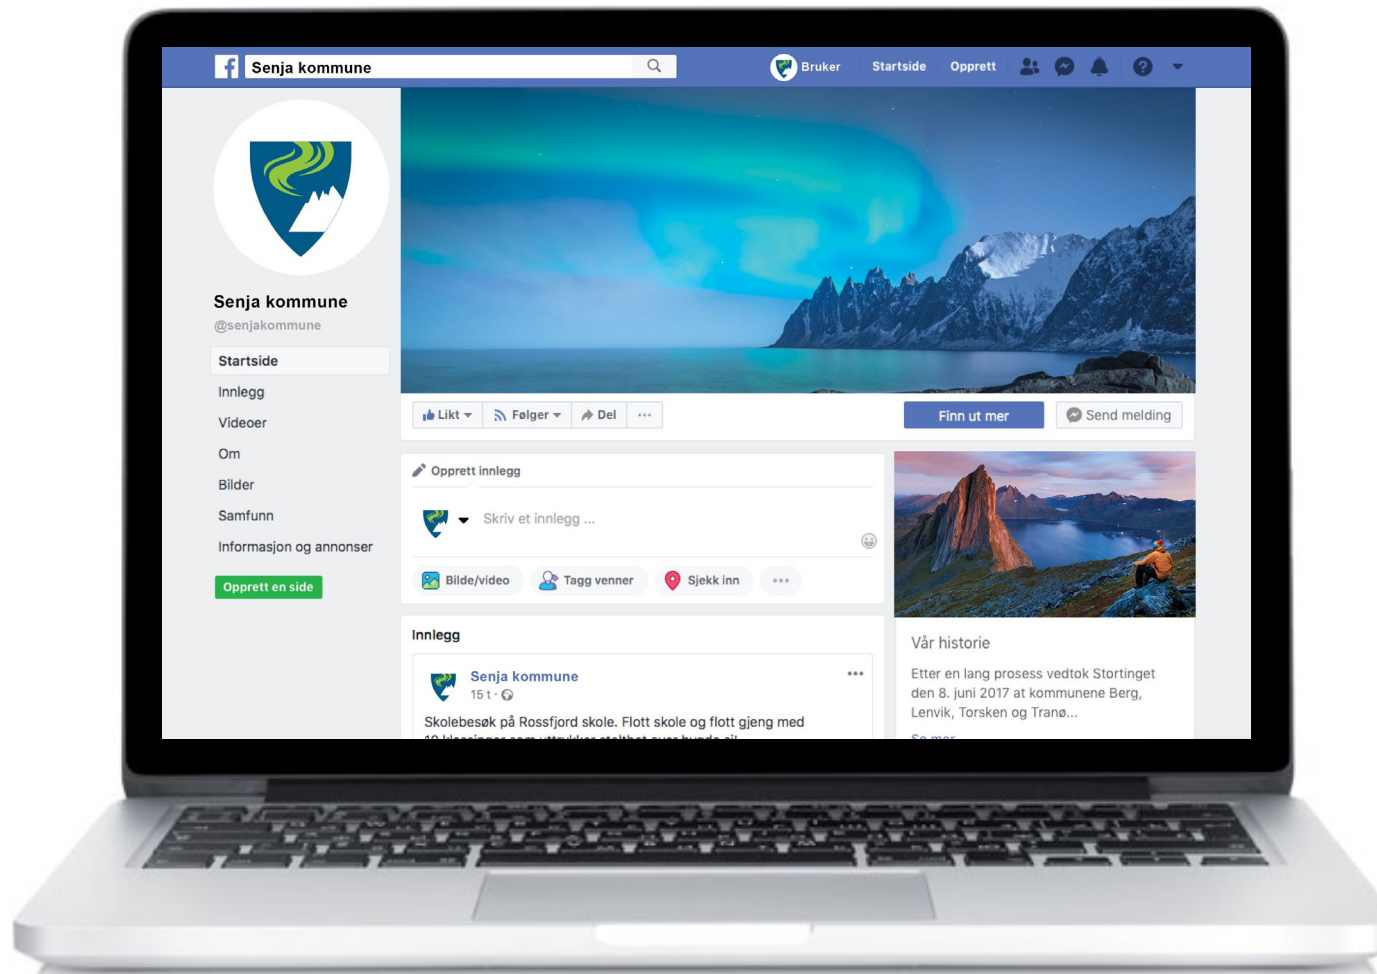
Senja kommune

Bruker Startside Opprett

Senja kommune
@senjakommune

Startside
Innlegg
Videoer
Om
Bilder
Samfunn
Informasjon og annonser

Opprett en side

Likt Følger Del ···

Finn ut mer

Send melding

Opprett innlegg

Skriv et innlegg ...

Bilde/video Tagg venner Sjekk inn ···

Innlegg

Senja kommune
15 t ·

Skolebesøk på Rossfjord skole. Flott skole og flott gjeng med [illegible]

Vår historie

Etter en lang prosess vedtok Stortinget den 8. juni 2017 at kommunene Berg, Lenvik, Torsken og Tranø...

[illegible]